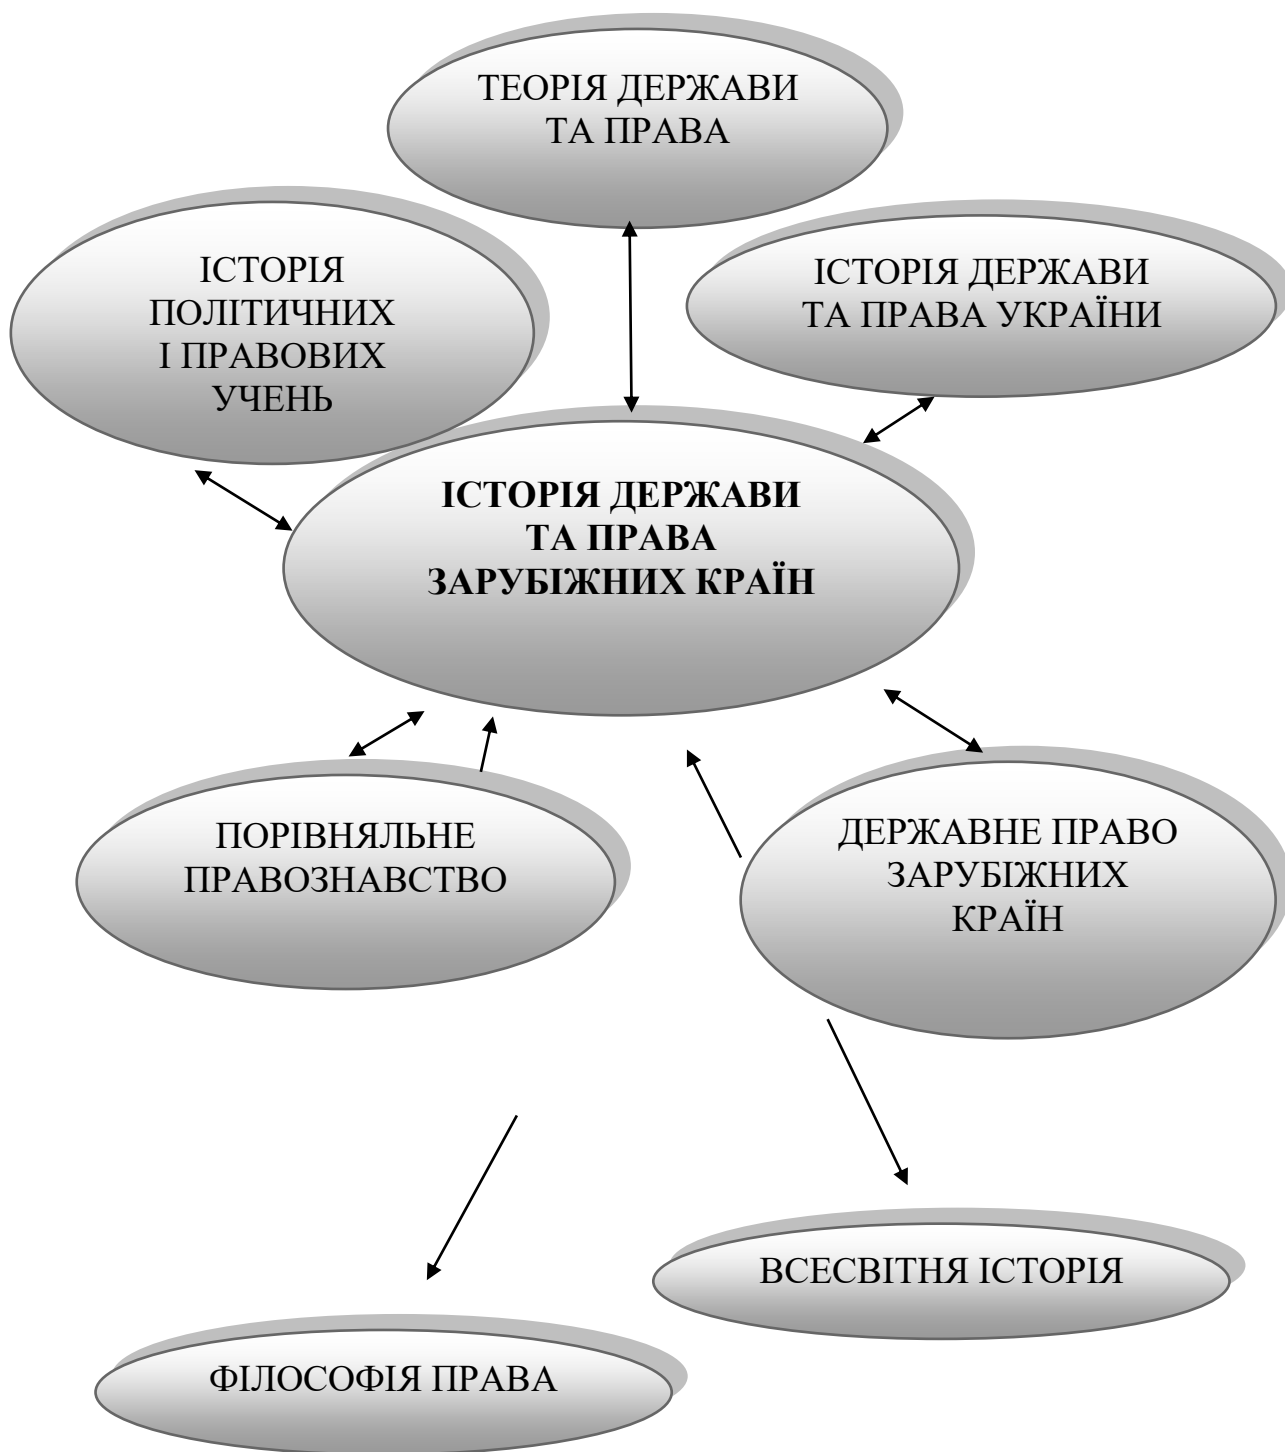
ТЕОРІЯ ДЕРЖАВИ ТА ПРАВА

ІСТОРІЯ ПОЛІТИЧНИХ І ПРАВОВИХ УЧЕНЬ

ІСТОРІЯ ДЕРЖАВИ ТА ПРАВА УКРАЇНИ

**ІСТОРІЯ ДЕРЖАВИ ТА ПРАВА ЗАРУБІЖНИХ КРАЇН**

ПОРІВНЯЛЬНЕ ПРАВОЗНАВСТВО

ДЕРЖАВНЕ ПРАВО ЗАРУБІЖНИХ КРАЇН

ВСЕСВІТНЯ ІСТОРІЯ

ФІЛОСОФІЯ ПРАВА